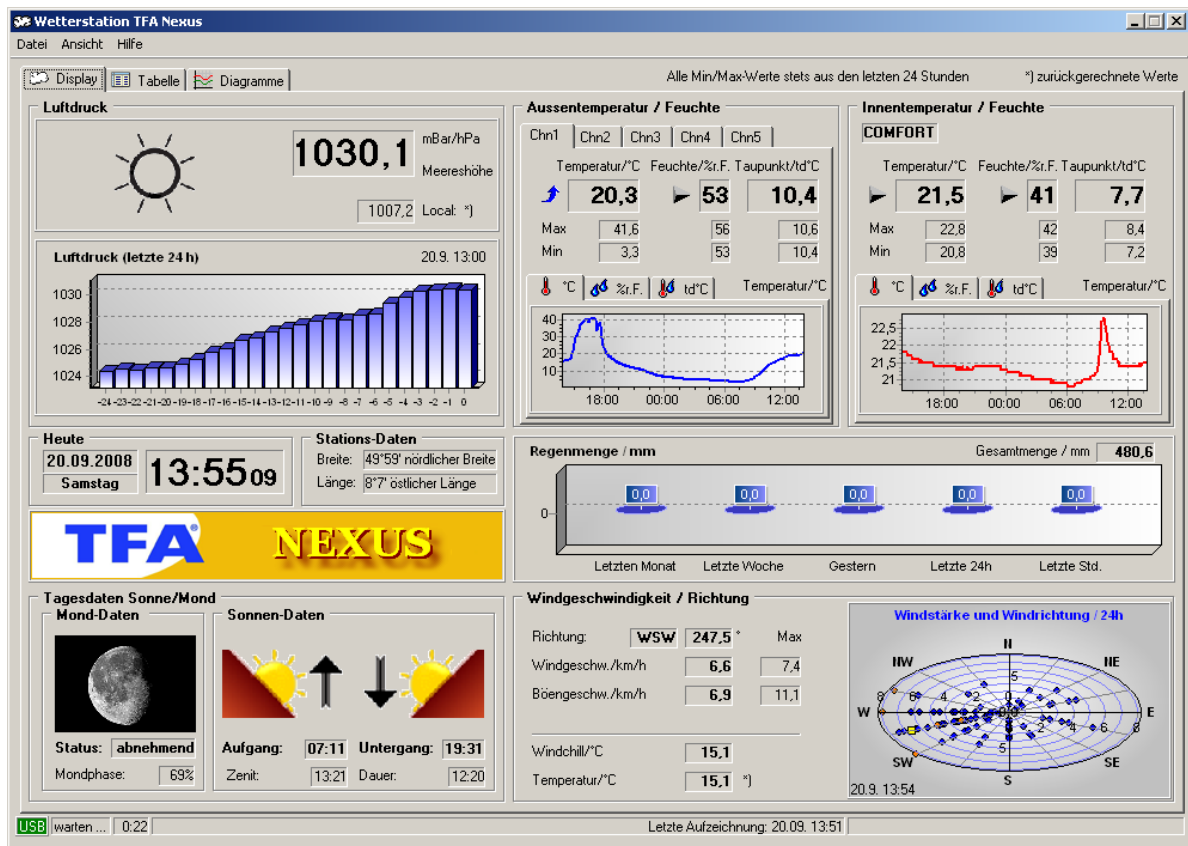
Wetterstation TFA Nexus

Datei Ansicht Hilfe

Display Tabelle Diagramme

Alle Min/Max-Werte stets aus den letzten 24 Stunden

*) zurückgerechnete Werte

Luftdruck

1030,1 mBar/hPa Meereshöhe

1007,2 Local: *)

Luftdruck (letzte 24 h) 20.9. 13:00

1030
1028
1026
1024

-24 -23 -22 -21 -20 -19 -18 -17 -16 -15 -14 -13 -12 -11 -10 -9 -8 -7 -6 -5 -4 -3 -2 -1 0

Aussentemperatur / Feuchte

Chn1 Chn2 Chn3 Chn4 Chn5

Temperatur/°C Feuchte/%r.F. Taupunkt/td°C

20,3 53 10,4

| | | | |
|---|---|---|---|
| Max | 41,6 | 56 | 10,6 |
| Min | 3,3 | 53 | 10,4 |

°C %r.F. td°C Temperatur/°C

40
30
20
10

18:00 00:00 06:00 12:00

Innentemperatur / Feuchte

COMFORT

Temperatur/°C Feuchte/%r.F. Taupunkt/td°C

21,5 41 7,7

| | | | |
|---|---|---|---|
| Max | 22,8 | 42 | 8,4 |
| Min | 20,8 | 39 | 7,2 |

°C %r.F. td°C Temperatur/°C

22,5
22
21,5
21

18:00 00:00 06:00 12:00

Heute

20.09.2008
Samstag

13:55 09

Stations-Daten

Breite: 49°59' nördlicher Breite
Länge: 8°7' östlicher Länge

TFA NEXUS

Regenmenge / mm

Gesamtmenge / mm 480,6

0,0 0,0 0,0 0,0 0,0

0

Letzten Monat Letzte Woche Gestern Letzte 24h Letzte Std.

Tagesdaten Sonne/Mond

Mond-Daten

Status: abnehmend
Mondphase: 69%

Sonnen-Daten

Aufgang: 07:11 Untergang: 19:31
Zenit: 13:21 Dauer: 12:20

Windgeschwindigkeit / Richtung

Richtung: WSW 247,5 ° Max
Windgeschw./km/h 6,6 7,4
Böengeschw./km/h 6,9 11,1

Windchill/°C 15,1
Temperatur/°C 15,1 *)

Windstärke und Windrichtung / 24h

N NW NE W E SW SE S

8 6 4 2 0 2 4 6 8 5 5

20.9. 13:54

USB warten ... 0:22 Letzte Aufzeichnung: 20.09. 13:51